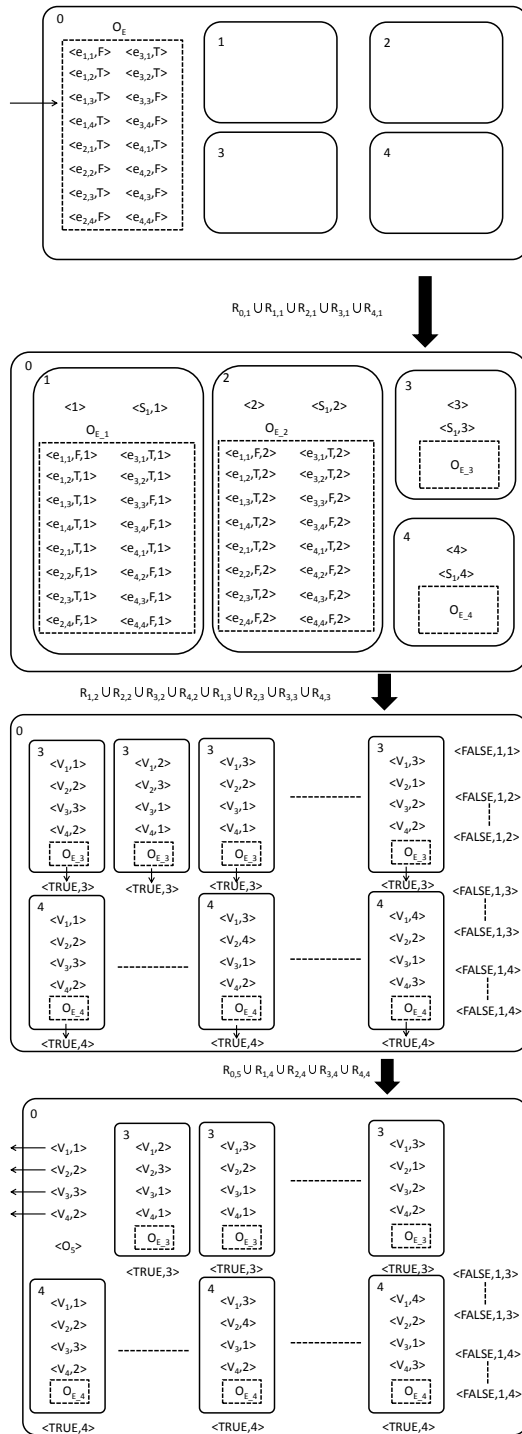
0
$O_E$
$<e_{1,1},F>$ $<e_{3,1},T>$
$<e_{1,2},T>$ $<e_{3,2},T>$
$<e_{1,3},T>$ $<e_{3,3},F>$
$<e_{1,4},T>$ $<e_{3,4},F>$
$<e_{2,1},T>$ $<e_{4,1},T>$
$<e_{2,2},F>$ $<e_{4,2},F>$
$<e_{2,3},T>$ $<e_{4,3},F>$
$<e_{2,4},F>$ $<e_{4,4},F>$
1
2
3
4

$R_{0,1} \cup R_{1,1} \cup R_{2,1} \cup R_{3,1} \cup R_{4,1}$

0
1
<1> $<S_1,1>$
$O_{E\_1}$
$<e_{1,1},F,1>$ $<e_{3,1},T,1>$
$<e_{1,2},T,1>$ $<e_{3,2},T,1>$
$<e_{1,3},T,1>$ $<e_{3,3},F,1>$
$<e_{1,4},T,1>$ $<e_{3,4},F,1>$
$<e_{2,1},T,1>$ $<e_{4,1},T,1>$
$<e_{2,2},F,1>$ $<e_{4,2},F,1>$
$<e_{2,3},T,1>$ $<e_{4,3},F,1>$
$<e_{2,4},F,1>$ $<e_{4,4},F,1>$
2
<2> $<S_1,2>$
$O_{E\_2}$
$<e_{1,1},T,2>$ $<e_{3,1},T,2>$
$<e_{1,2},T,2>$ $<e_{3,2},T,2>$
$<e_{1,3},T,2>$ $<e_{3,3},F,2>$
$<e_{1,4},T,2>$ $<e_{3,4},F,2>$
$<e_{2,1},T,2>$ $<e_{4,1},T,2>$
$<e_{2,2},F,2>$ $<e_{4,2},F,2>$
$<e_{2,3},T,2>$ $<e_{4,3},F,2>$
$<e_{2,4},F,2>$ $<e_{4,4},F,2>$
3
<3>
$<S_1,3>$
$O_{E\_3}$
4
<4>
$<S_1,4>$
$O_{E\_4}$

$R_{1,2} \cup R_{2,2} \cup R_{3,2} \cup R_{4,2} \cup R_{1,3} \cup R_{2,3} \cup R_{3,3} \cup R_{4,3}$

0
3
$<V_1,1>$ $<V_2,2>$ $<V_3,3>$ $<V_4,2>$ $O_{E\_3}$
<TRUE,3>
3
$<V_1,2>$ $<V_2,3>$ $<V_3,1>$ $<V_4,1>$ $O_{E\_3}$
<TRUE,3>
3
$<V_1,3>$ $<V_2,2>$ $<V_3,1>$ $<V_4,1>$ $O_{E\_3}$
<TRUE,3>
3
$<V_1,3>$ $<V_2,1>$ $<V_3,2>$ $<V_4,2>$ $O_{E\_3}$
<TRUE,3>
<FALSE,1,1>
<FALSE,1,2>
<FALSE,1,2>
<FALSE,1,3>
<FALSE,1,3>
<FALSE,1,4>
<FALSE,1,4>
4
$<V_1,1>$ $<V_2,2>$ $<V_3,3>$ $<V_4,2>$ $O_{E\_4}$
<TRUE,4>
4
$<V_1,3>$ $<V_2,4>$ $<V_3,1>$ $<V_4,2>$ $O_{E\_4}$
<TRUE,4>
4
$<V_1,4>$ $<V_2,2>$ $<V_3,1>$ $<V_4,3>$ $O_{E\_4}$
<TRUE,4>

$R_{0,5} \cup R_{1,4} \cup R_{2,4} \cup R_{3,4} \cup R_{4,4}$

0
$<V_1,1>$
$<V_2,2>$
$<V_3,3>$
$<V_4,2>$
$<O_5>$
3
$<V_1,2>$ $<V_2,3>$ $<V_3,1>$ $<V_4,1>$ $O_{E\_3}$
<TRUE,3>
3
$<V_1,3>$ $<V_2,2>$ $<V_3,1>$ $<V_4,1>$ $O_{E\_3}$
<TRUE,3>
3
$<V_1,3>$ $<V_2,1>$ $<V_3,2>$ $<V_4,2>$ $O_{E\_3}$
<TRUE,3>
<FALSE,1,3>
<FALSE,1,3>
<FALSE,1,4>
<FALSE,1,4>
4
$<V_1,1>$ $<V_2,2>$ $<V_3,3>$ $<V_4,2>$ $O_{E\_4}$
<TRUE,4>
4
$<V_1,3>$ $<V_2,4>$ $<V_3,1>$ $<V_4,2>$ $O_{E\_4}$
<TRUE,4>
4
$<V_1,4>$ $<V_2,2>$ $<V_3,1>$ $<V_4,3>$ $O_{E\_4}$
<TRUE,4>